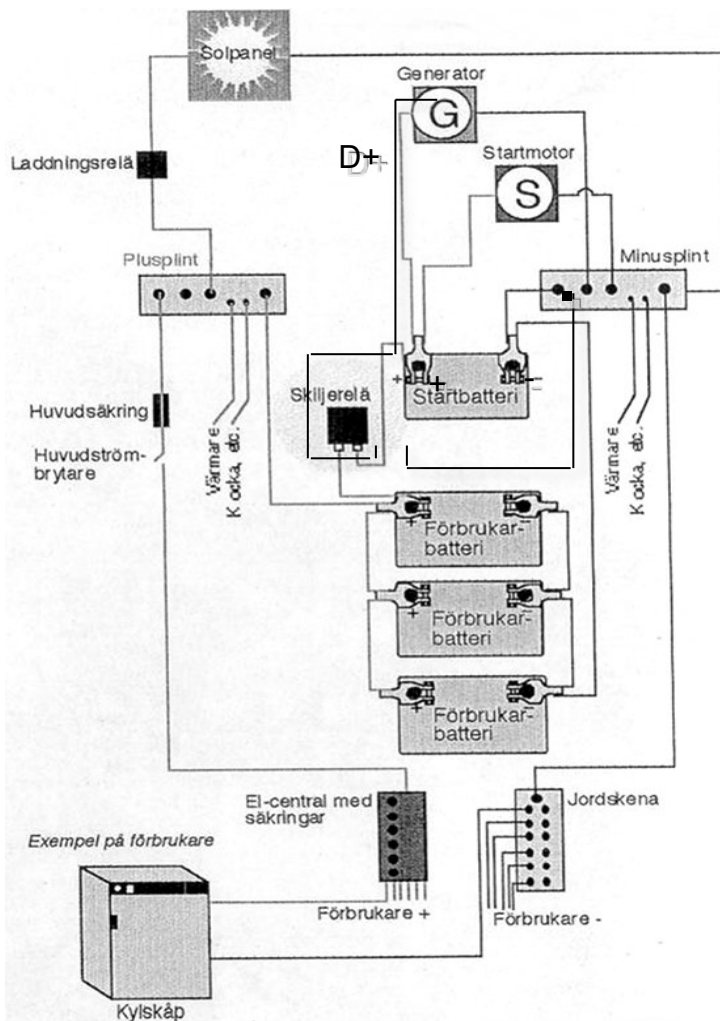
Solpanel

Generator

G

D+

Laddningsrelä

Startmotor

S

Plusplint

Minusplint

+

+

Skiljerelä

Startbatteri

Huvudsäkring

Huvudström-brytare

Värmare

Kocka, etc.

Värmare

Kocka, etc.

+

Förbrukar-batteri

+

Förbrukar-batteri

+

Förbrukar-batteri

El-central med säkringar

Jordskena

Exempel på förbrukare

Förbrukare +

Förbrukare -

Kylskåp